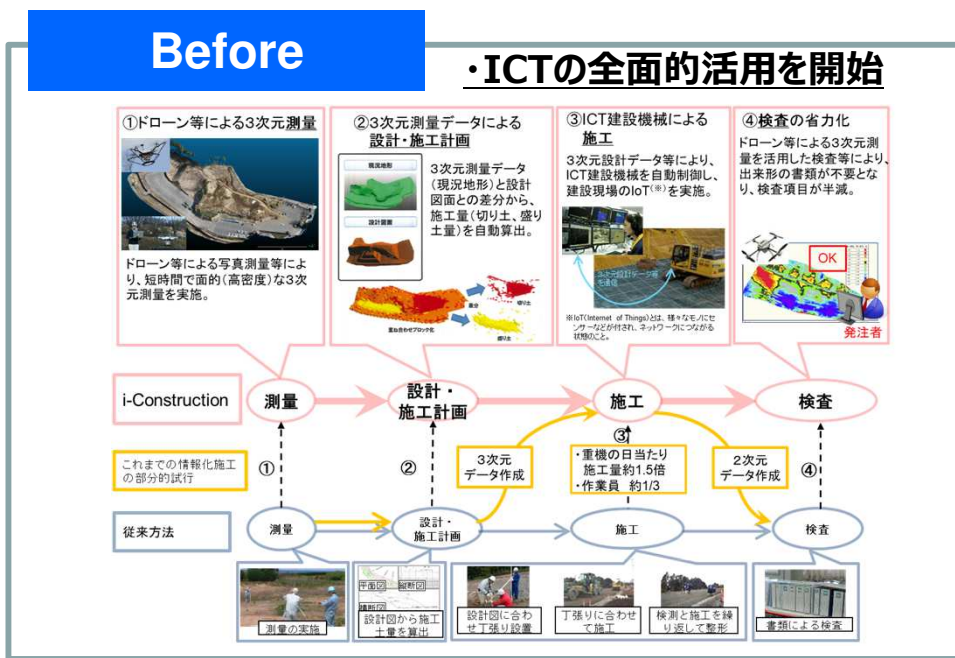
Before

・ICTの全面的活用を開始

①ドローン等による3次元測量

ドローン等による写真測量等により、短時間で面的（高密度）な3次元測量を実施。

②3次元測量データによる設計・施工計画

現況地形

設計図面

3次元測量データ（現況地形）と設計図面との差分から、施工量（切り土、盛り土量）を自動算出。

重ね合わせブロック化

差分

切り

盛り土

③ICT建設機械による施工

3次元設計データ等により、ICT建設機械を自動制御し、建設現場のIoT（※）を実施。

3次元設計データを送信

※IoT（Internet of Things）とは、様々なモノにセンサーなどが付され、ネットワークにつながる状態のこと。

④検査の省力化

ドローン等による3次元測量を活用した検査等により、出来形の書類が不要となり、検査項目が半減。

OK

発注者

i-Construction

測量

設計・施工計画

施工

検査

①

②

③

④

これまでの情報化施工の部分的試行

3次元データ作成

・重機の日当たり施工量約1.5倍
・作業員　約1/3

2次元データ作成

従来方法

測量

設計・施工計画

施工

検査

測量の実施

平面図

縦断図

横断図

設計図から施工土量を算出

設計図に合わせ丁張り設置

丁張りに合わせて施工

検測と施工を繰り返して整形

書類による検査